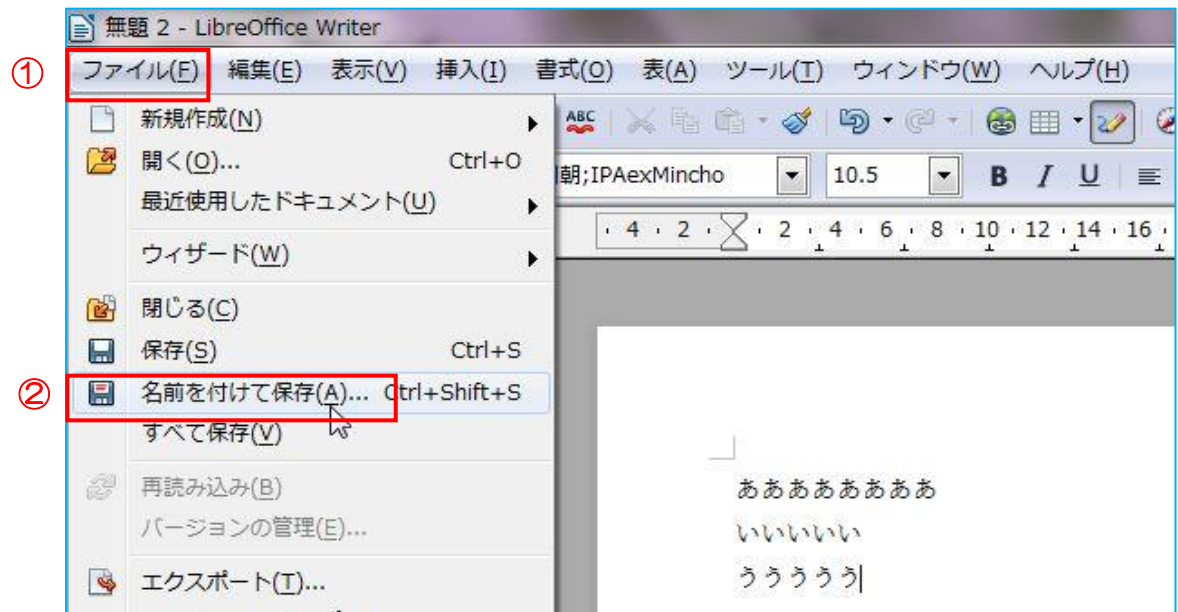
無題 2 - LibreOffice Writer

①

ファイル(F) 編集(E) 表示(V) 挿入(I) 書式(O) 表(A) ツール(T) ウィンドウ(W) ヘルプ(H)

新規作成(N)
開く(O)... Ctrl+O
最近使用したドキュメント(U)
ウィザード(W)
閉じる(C)
保存(S) Ctrl+S

②

名前を付けて保存(A)... Ctrl+Shift+S
すべて保存(V)
再読み込み(R)
バージョンの管理(E)...
エクスポート(T)...

ABC

明朝;IPAexMincho 10.5 B I U

4 2 2 4 6 8 10 12 14 16

ああああああああ
いいいいい
ううううう